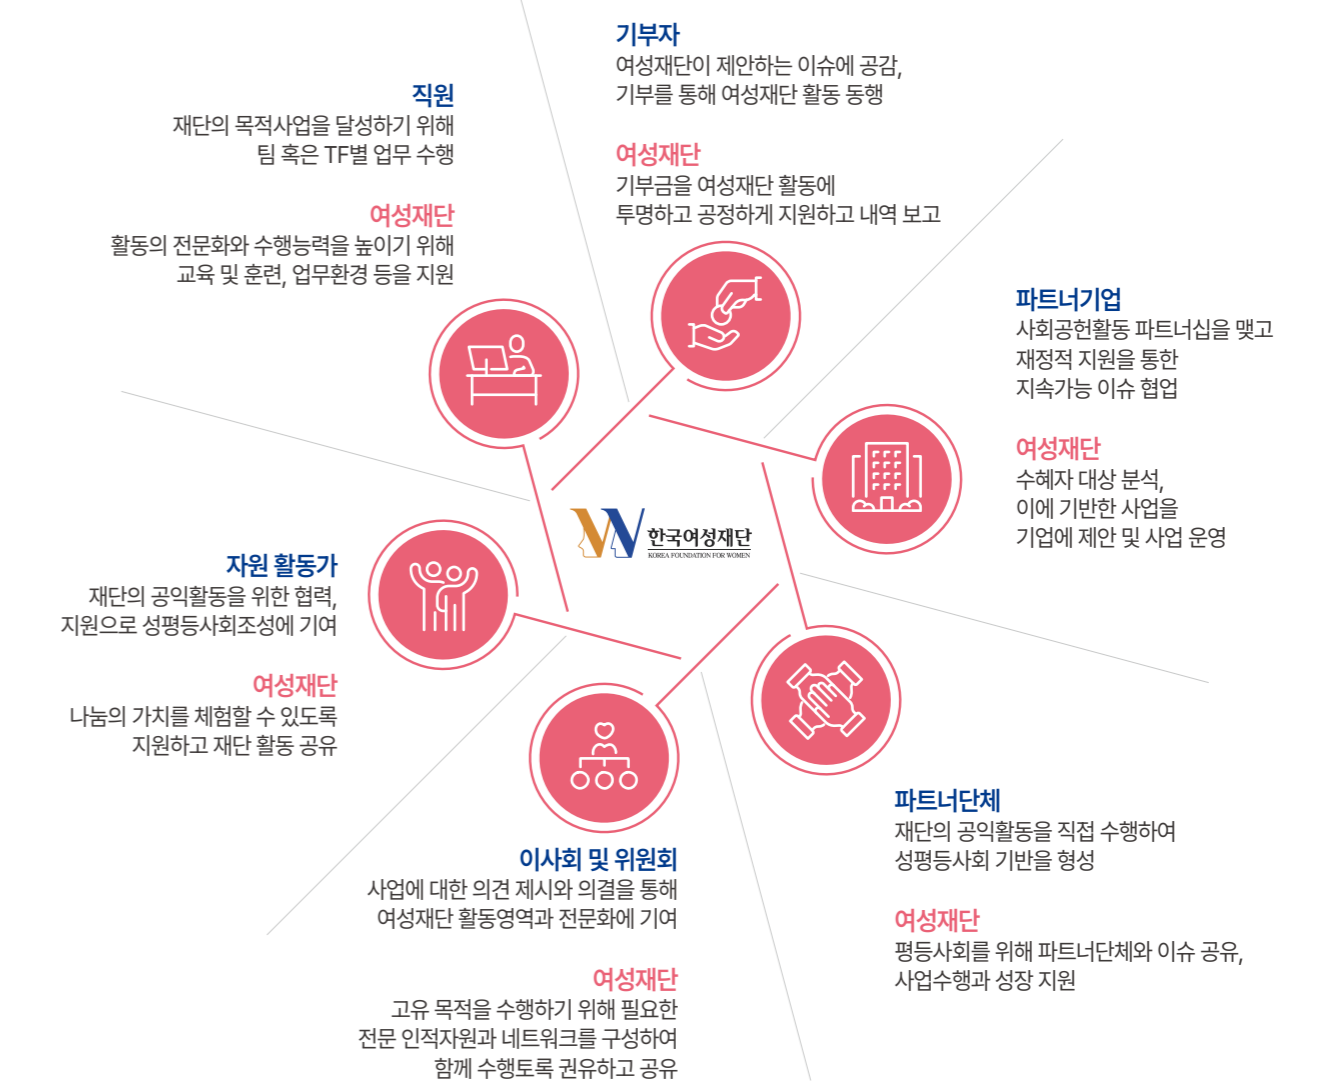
기부자
여성재단이 제안하는 이슈에 공감,
기부를 통해 여성재단 활동 동행

여성재단
기부금을 여성재단 활동에
투명하고 공정하게 지원하고 내역 보고

직원
재단의 목적사업을 달성하기 위해
팀 혹은 TF별 업무 수행

여성재단
활동의 전문화와 수행능력을 높이기 위해
교육 및 훈련, 업무환경 등을 지원

파트너기업
사회공헌활동 파트너십을 맺고
재정적 지원을 통한
지속가능 이슈 협업

여성재단
수혜자 대상 분석,
이에 기반한 사업을
기업에 제안 및 사업 운영

한국여성재단
KOREA FOUNDATION FOR WOMEN

자원 활동가
재단의 공익활동을 위한 협력,
지원으로 성평등사회조성에 기여

여성재단
나눔의 가치를 체험할 수 있도록
지원하고 재단 활동 공유

파트너단체
재단의 공익활동을 직접 수행하여
성평등사회 기반을 형성

여성재단
평등사회를 위해 파트너단체와 이슈 공유,
사업수행과 성장 지원

이사회 및 위원회
사업에 대한 의견 제시와 의결을 통해
여성재단 활동영역과 전문화에 기여

여성재단
고유 목적을 수행하기 위해 필요한
전문 인적자원과 네트워크를 구성하여
함께 수행토록 권유하고 공유